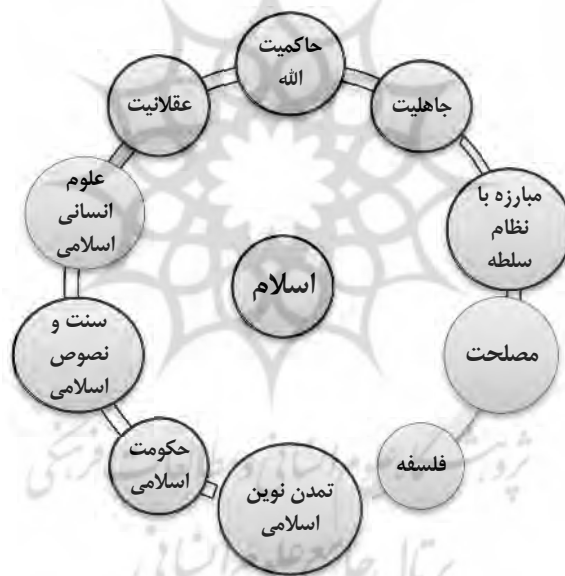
حاکمیت الله

جاهلیت

مبارزه با نظام سلطه

مصلحت

فلسفه

تمدن نوین اسلامی

حکومت اسلامی

سنت و نصوص اسلامی

علوم انسانی اسلامی

عقلانیت

اسلام

پژوهشگاه علوم انسانی و مطالعات فرهنگی
پرتال جامع علوم انسانی